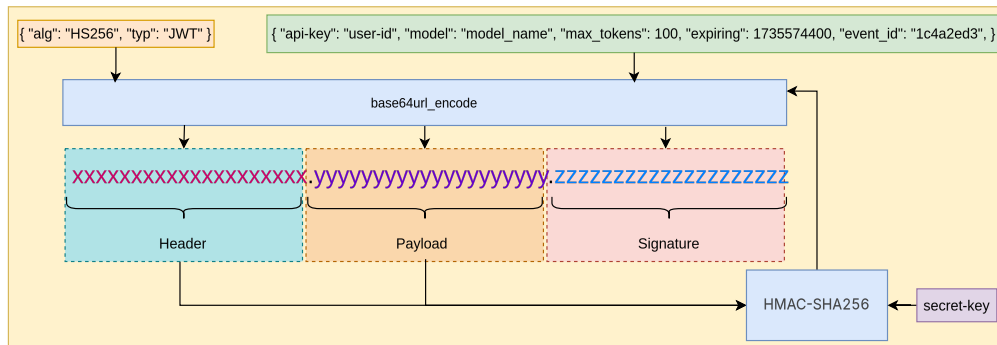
{ "alg": "HS256", "typ": "JWT" }

{ "api-key": "user-id", "model": "model_name", "max_tokens": 100, "expiring": 1735574400, "event_id": "1c4a2ed3", }

base64url_encode

xxxxxxxxxxxxxxxxxxxx.yyyyyyyyyyyyyyyyyyy.zzzzzzzzzzzzzzzzzzz

Header

Payload

Signature

HMAC-SHA256

secret-key